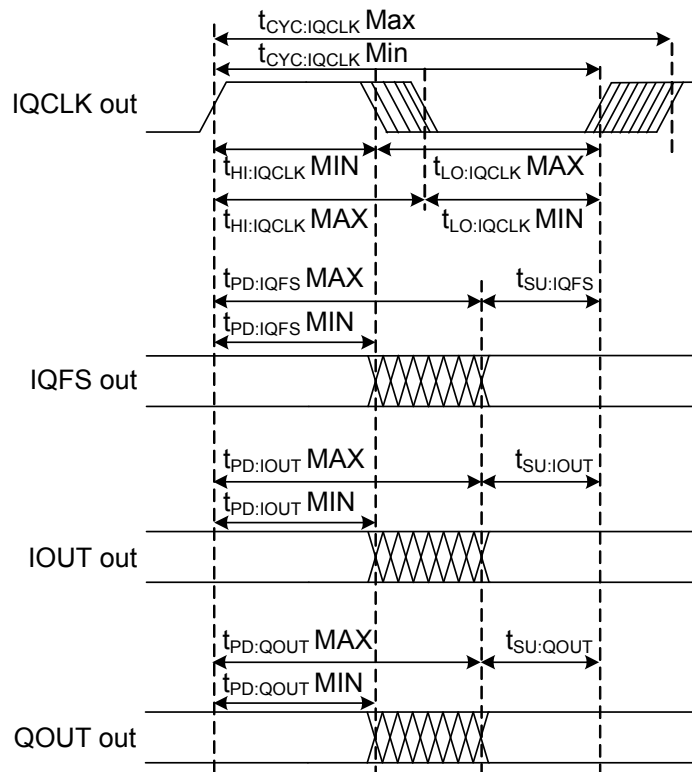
$t_{CYC:IQCLK}$ Max

$t_{CYC:IQCLK}$ Min

IQCLK out

$t_{HI:IQCLK}$ MIN

$t_{LO:IQCLK}$ MAX

$t_{HI:IQCLK}$ MAX

$t_{LO:IQCLK}$ MIN

$t_{PD:IQFS}$ MAX

$t_{SU:IQFS}$

$t_{PD:IQFS}$ MIN

IQFS out

$t_{PD:IOUT}$ MAX

$t_{SU:IOUT}$

$t_{PD:IOUT}$ MIN

IOUT out

$t_{PD:QOUT}$ MAX

$t_{SU:QOUT}$

$t_{PD:QOUT}$ MIN

QOUT out